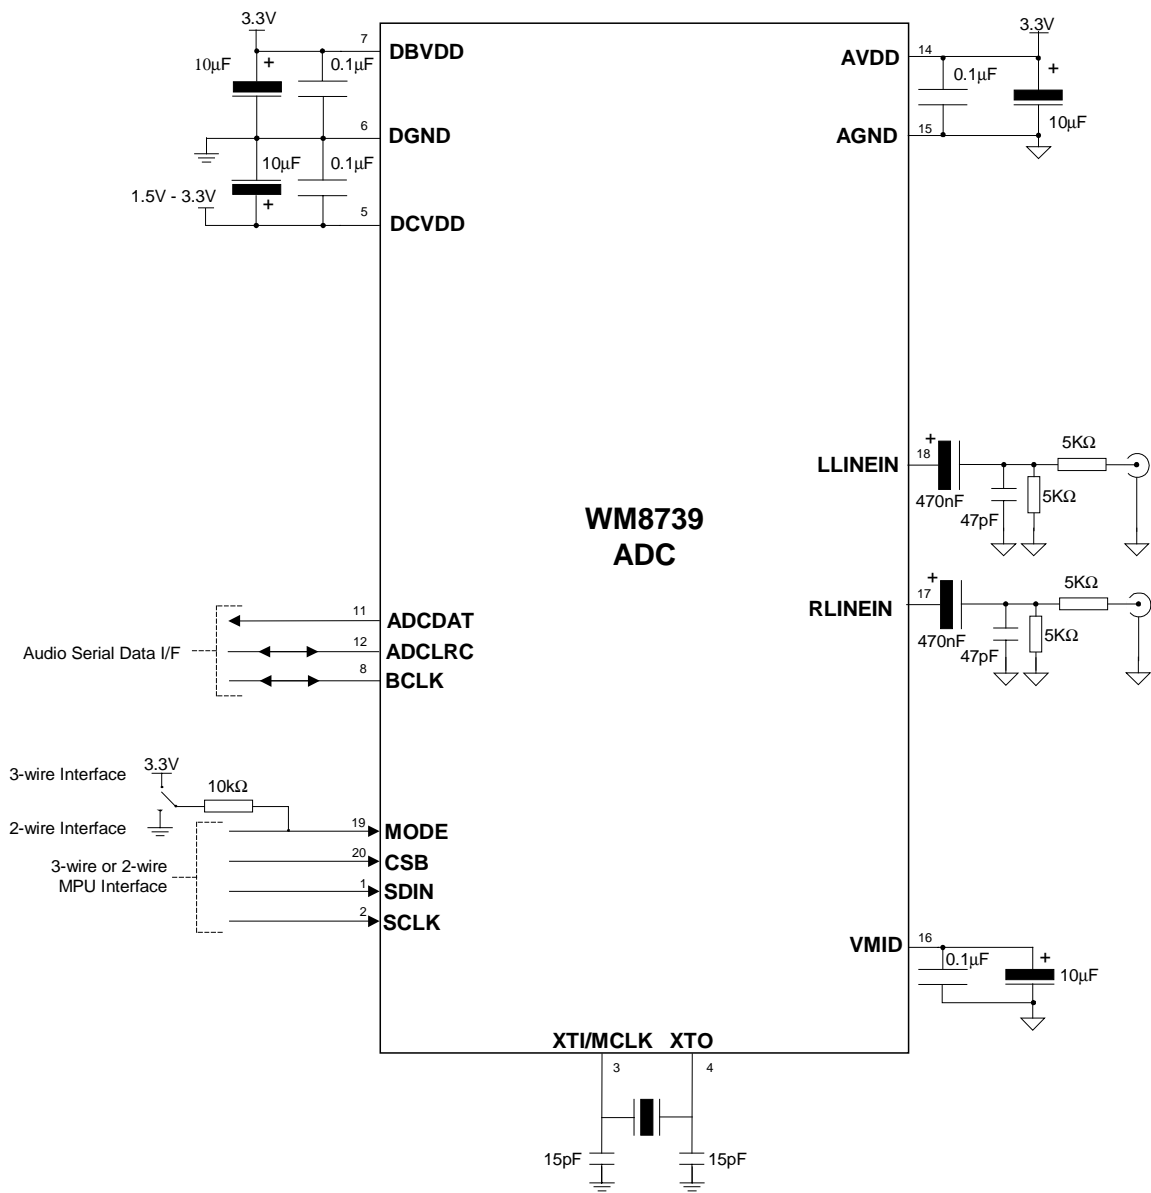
3.3V
10µF
+
0.1µF
7
DBVDD
6
DGND
10µF
0.1µF
1.5V - 3.3V
+
5
DCVDD

3.3V
AVDD
14
0.1µF
+
AGND
15
10µF

WM8739
ADC

+
18
LLINEIN
470nF
47pF
5KΩ
5KΩ

+
17
RLINEIN
470nF
47pF
5KΩ
5KΩ

Audio Serial Data I/F
11
ADCDAT
12
ADCLRC
8
BCLK

3-wire Interface
3.3V
10kΩ
2-wire Interface
19
MODE
3-wire or 2-wire MPU Interface
20
CSB
1
SDIN
2
SCLK

VMID
16
0.1µF
+
10µF

XTI/MCLK
XTO
3
4
15pF
15pF